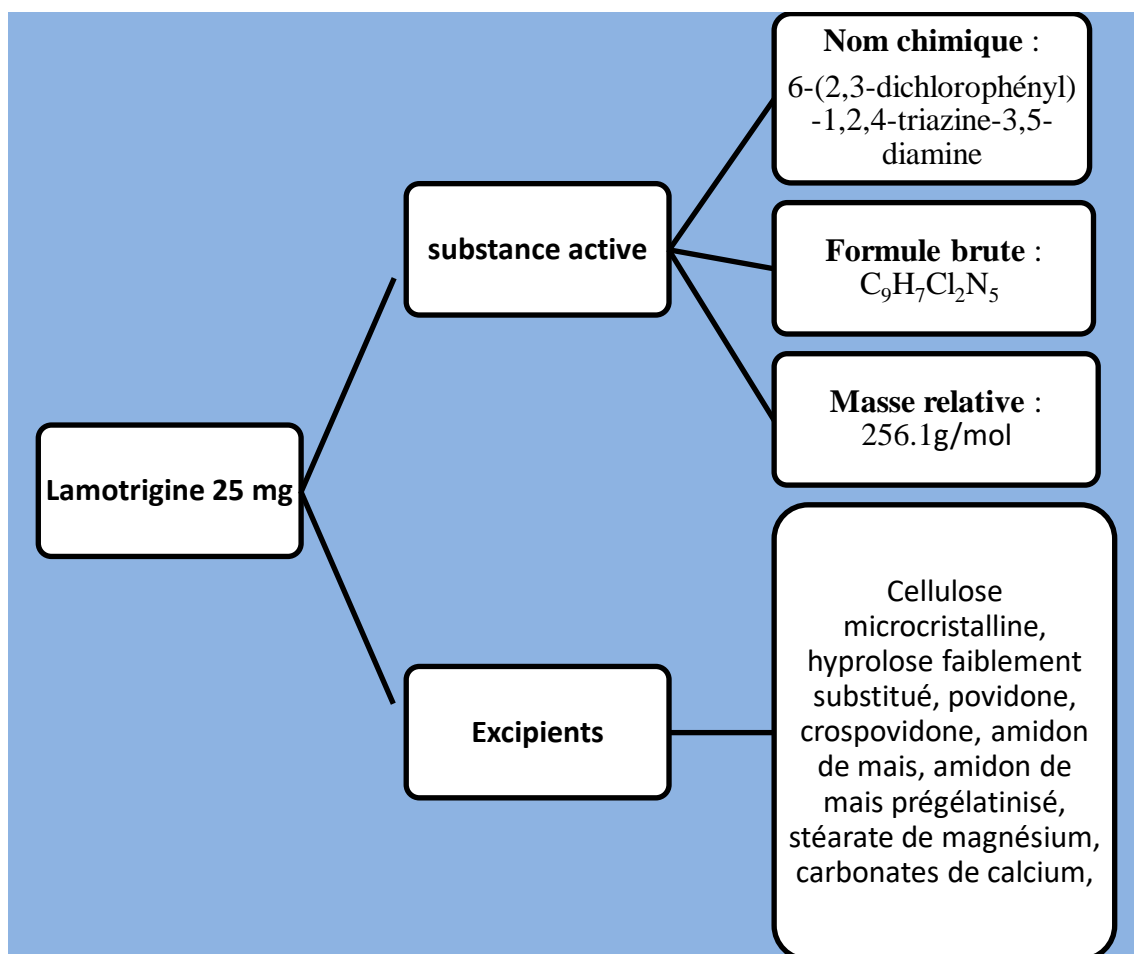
Lamotrigine 25 mg

substance active

Nom chimique :
6-(2,3-dichlorophényl)-1,2,4-triazine-3,5-diamine

Formule brute :
$C_9H_7Cl_2N_5$

Masse relative :
256.1g/mol

Excipients

Cellulose microcristalline, hyprolose faiblement substitué, povidone, crospovidone, amidon de mais, amidon de mais prégélatinisé, stéarate de magnésium, carbonates de calcium,